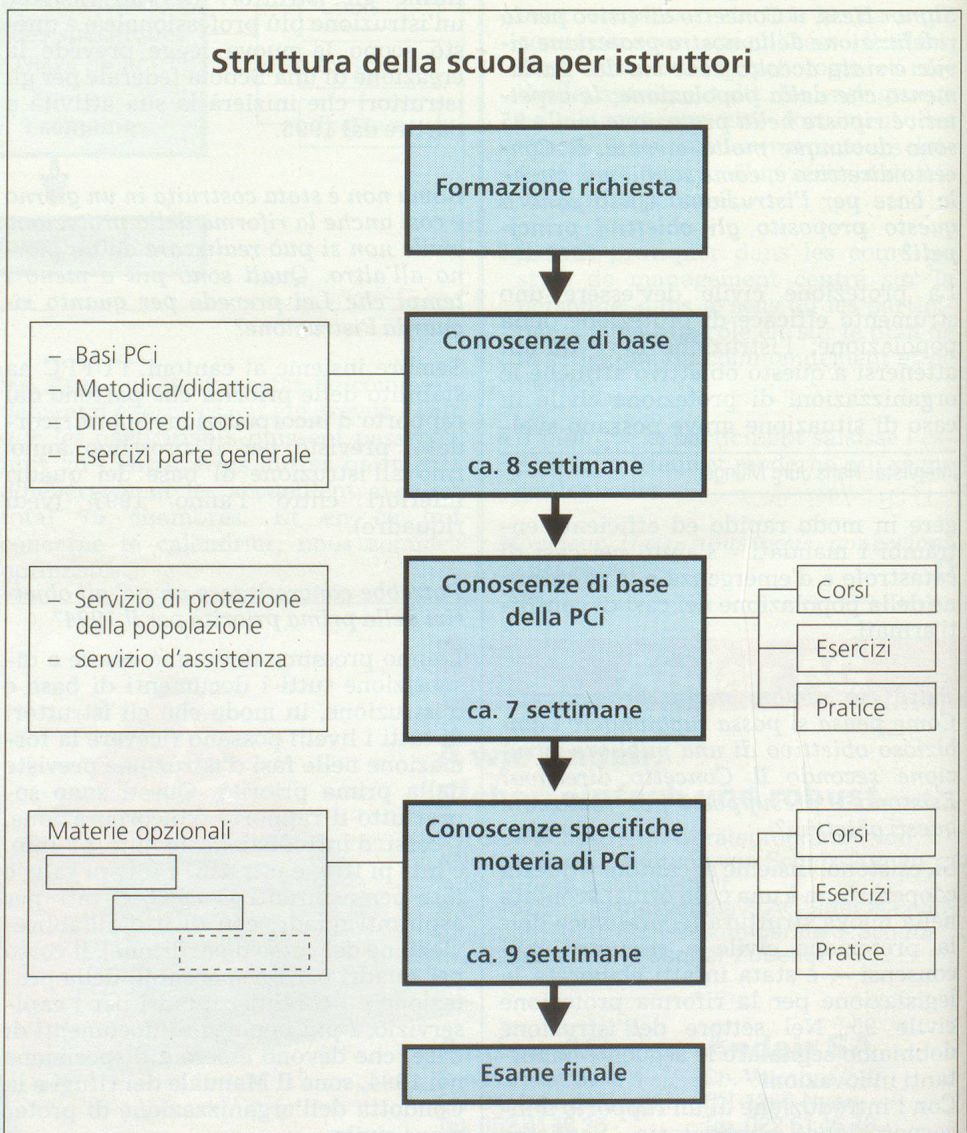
Struttura della scuola per istruttori

Formazione richiesta

– Basi PCi
– Metodica/didattica
– Direttore di corsi
– Esercizi parte generale

Conoscenze di base

ca. 8 settimane

– Servizio di protezione della popolazione
– Servizio d'assistenza

Conoscenze di base della PCi

ca. 7 settimane

Corsi

Esercizi

Pratice

Materie opzionali

Conoscenze specifiche moteria di PCi

ca. 9 settimane

Corsi

Esercizi

Pratice

Esame finale